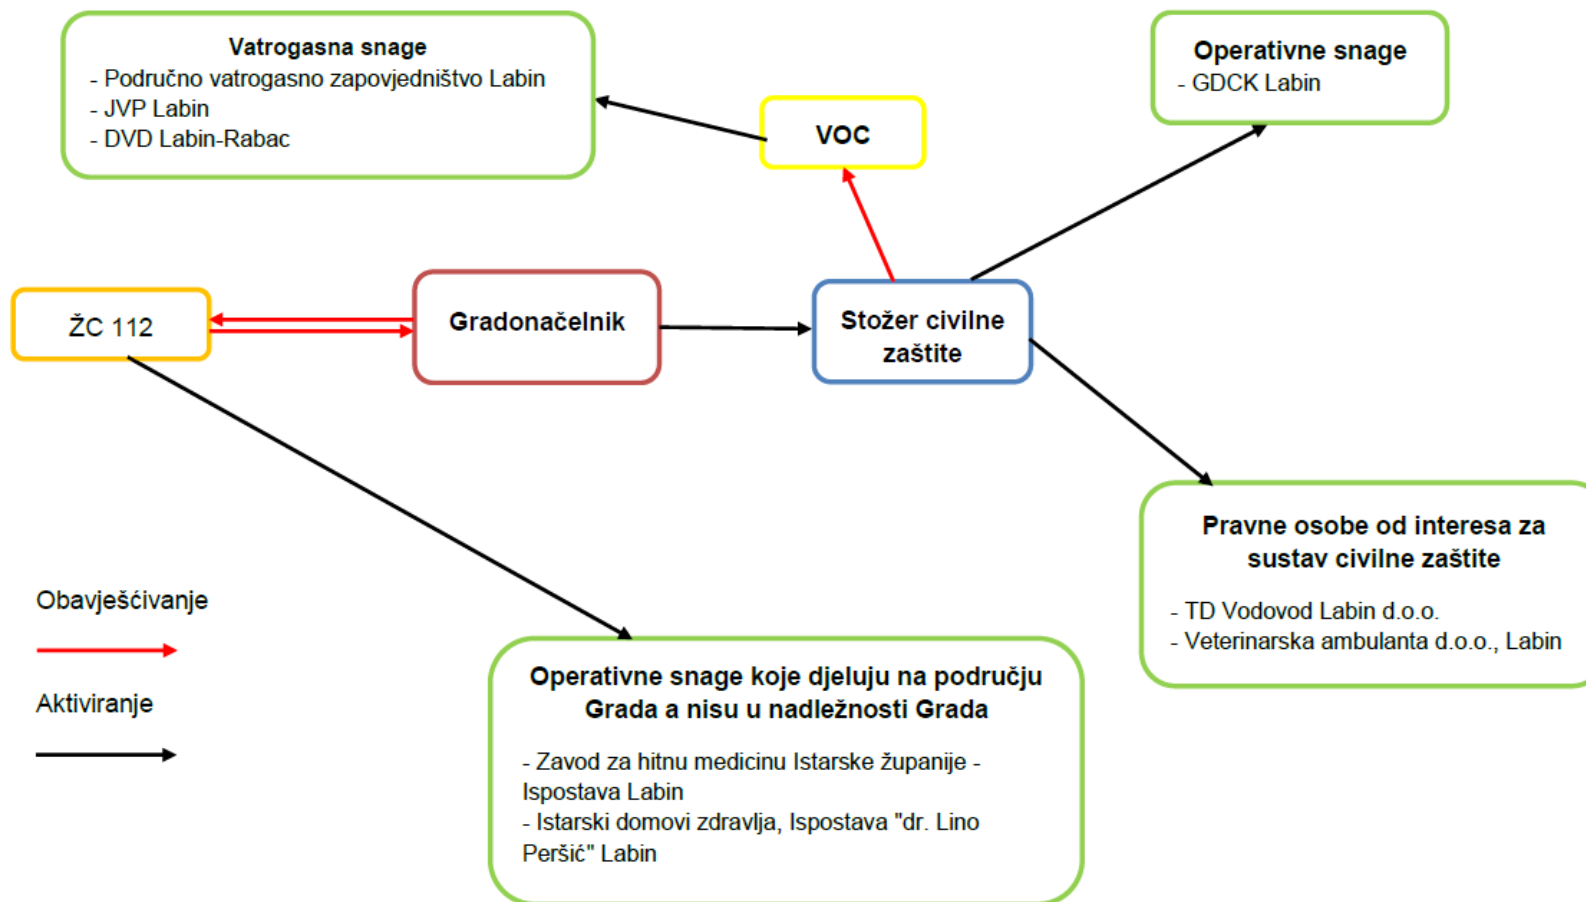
Vatrogasna snage
- Područno vatrogasno zapovjedništvo Labin
- JVP Labin
- DVD Labin-Rabac

VOC

Operativne snage
- GDCK Labin

ŽC 112

Gradonačelnik

Stožer civilne zaštite

Pravne osobe od interesa za sustav civilne zaštite

- TD Vodovod Labin d.o.o.
- Veterinarska ambulanta d.o.o., Labin

Obavješćivanje

Aktiviranje

Operativne snage koje djeluju na području Grada a nisu u nadležnosti Grada

- Zavod za hitnu medicinu Istarske županije - Ispostava Labin
- Istarski domovi zdravlja, Ispostava "dr. Lino Peršić" Labin